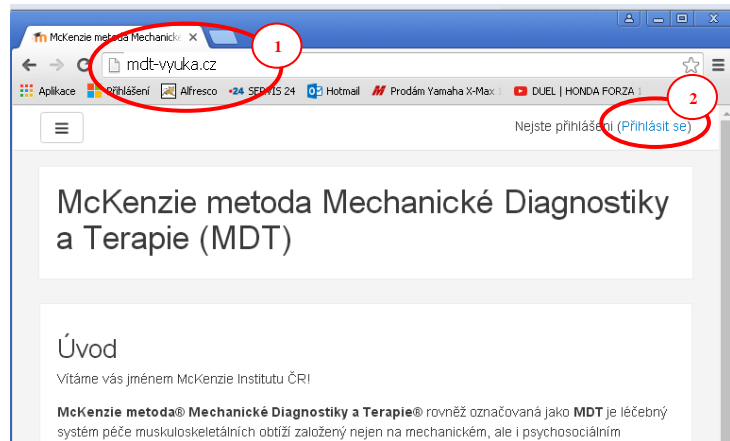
McKenzie metoda Mechanick ×

1

mdt-vyuka.cz

Aplikace Přihlášení Alfresco SERVIS 24 Hotmail Prodám Yamaha X-Max DUEL | HONDA FORZA

2

Nejste přihlášeni (Přihlásit se)

McKenzie metoda Mechanické Diagnostiky a Terapie (MDT)

Úvod

Vítáme vás jménem McKenzie Institutu ČR!

**McKenzie metoda® Mechanické Diagnostiky a Terapie®** rovněž označovaná jako **MDT** je léčebný systém péče muskuloskeletálních obtíží založený nejen na mechanickém, ale i psychosociálním